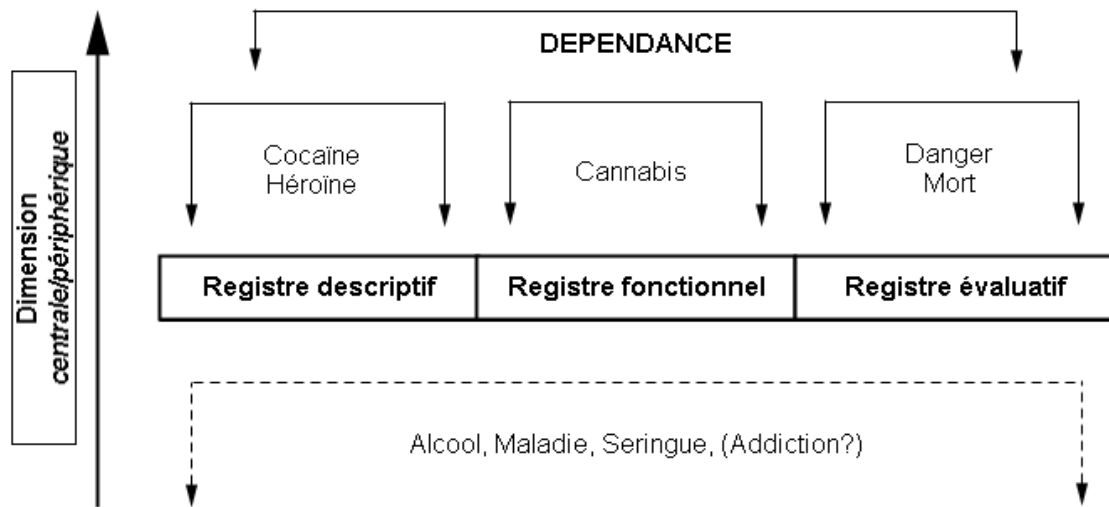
Dimension
centrale/périphérique

DEPENDANCE

Cocaïne
Héroïne

Cannabis

Danger
Mort

| Registre descriptif | Registre fonctionnel | Registre évaluatif |
|---|---|---|

Alcool, Maladie, Seringue, (Addiction?)